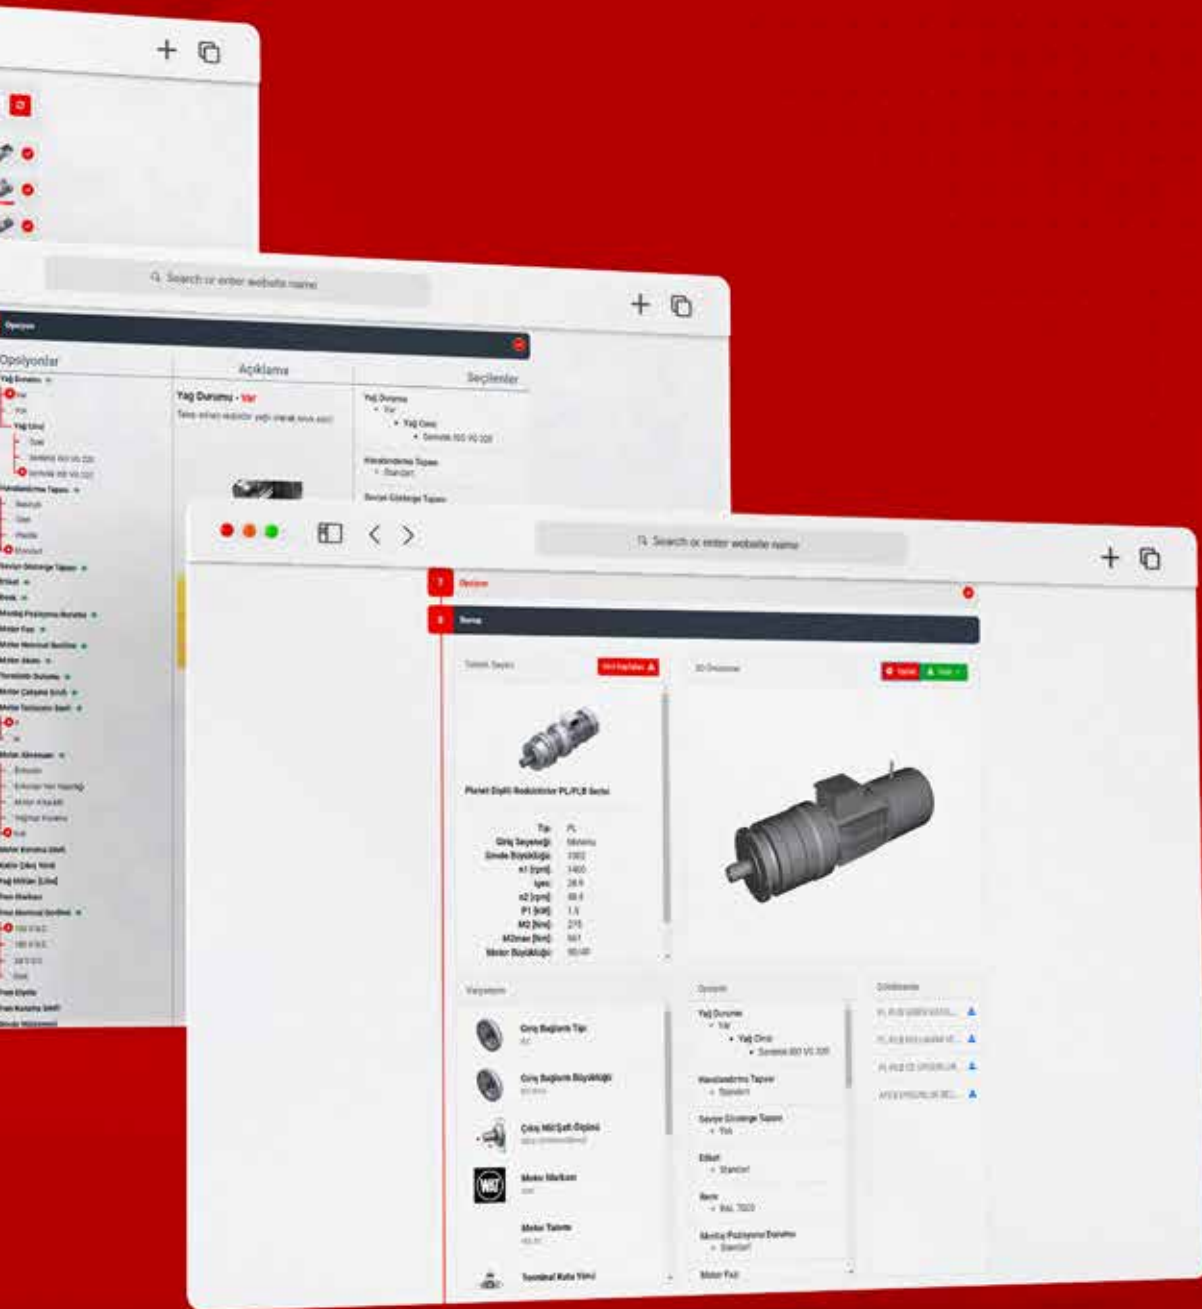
Search or enter website name

Opsiyon

Opsiyonlar

Açıklama

Seçilenler

Yağ Durumu - Var

Yağ Durumu
• Var
• Yağ Cinsi

Havalandırma Tapası
• Standart

Seviye Gösterge Tapası

Search or enter website name

7 Opsiyon

8 Sonuç

Teknik Seçim

3D Önizleme

Planet Dişli Redüktörler PL/PLB Serisi

| | |
|---|---|
| Tip | PL |
| Giriş Seçeneği | Motorlu |
| Gövde Büyüklüğü | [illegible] |
| n1 [rpm] | 1400 |
| i | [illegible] |
| n2 [rpm] | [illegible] |
| P1 [kW] | 1.5 |
| M2 [Nm] | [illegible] |
| M2max [Nm] | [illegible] |
| Motor Büyüklüğü | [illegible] |

Varyasyon

Giriş Bağlantı Tipi

Giriş Bağlantı Büyüklüğü

Çıkış Mil/Şaft Ölçüsü

Motor Markası

Motor Tablosu

Terminal Kutu Yönü

Opsiyon

Yağ Durumu
• Var
• Yağ Cinsi

Havalandırma Tapası
• Standart

Seviye Gösterge Tapası
• Yok

Etiket
• Standart

Renk

Montaj Pozisyonu Durumu
• Standart

Motor Fazı

Dökümanlar